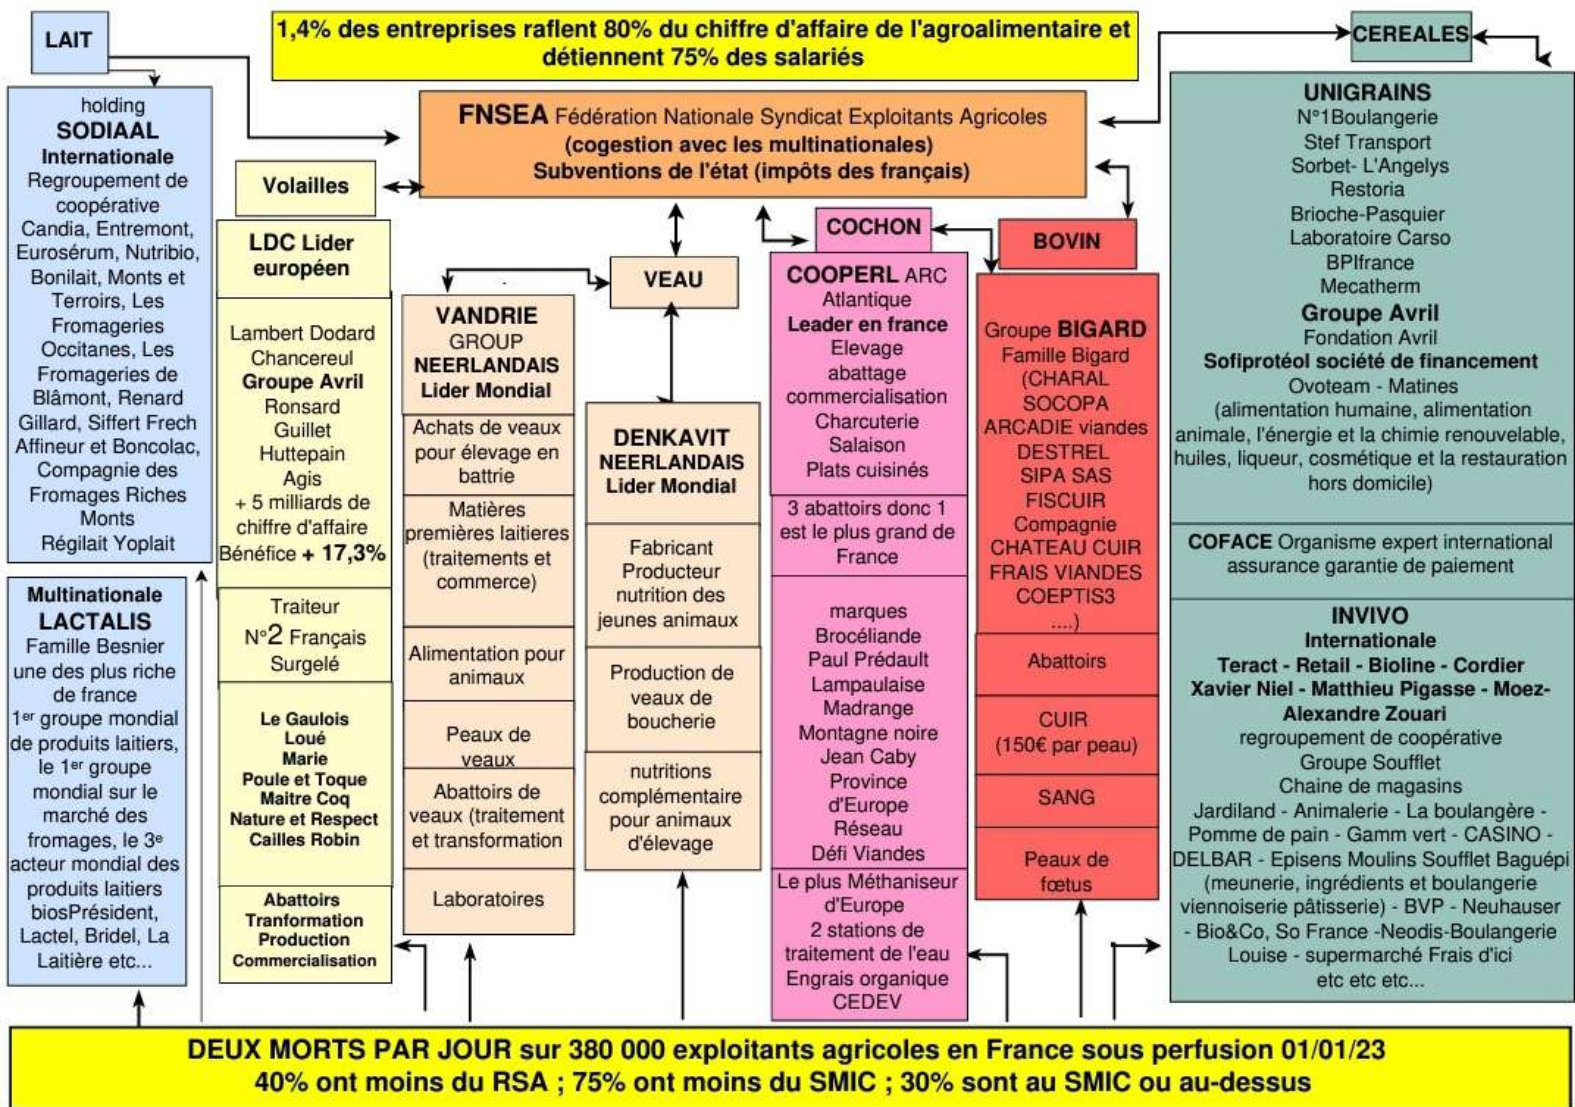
LAIT

1,4% des entreprises raflent 80% du chiffre d'affaire de l'agroalimentaire et détiennent 75% des salariés

CEREALES

holding
SODIAAL
Internationale
Regroupement de coopérative
Candia, Entremont, Eurosérum, Nutribio, Bonilait, Monts et Terroirs, Les Fromageries Occitanes, Les Fromageries de Blâmont, Renard Gillard, Siffert Frech Affineur et Boncolac, Compagnie des Fromages Riches Monts
Régilait Yoplait

Multinationale
LACTALIS
Famille Besnier une des plus riche de france
1er groupe mondial de produits laitiers, le 1er groupe mondial sur le marché des fromages, le 3e acteur mondial des produits laitiers biosPrésident, Lactel, Bridel, La Laitière etc...

FNSEA Fédération Nationale Syndicat Exploitants Agricoles
(cogestion avec les multinationales)
Subventions de l'état (impôts des français)

Volailles

LDC Lider européen

Lambert Dodard Chancereul
Groupe Avril
Ronsard
Guillet
Huttepain
Agis
+ 5 milliards de chiffre d'affaire
Bénéfice + 17,3%

Traiteur
N°2 Français
Surgelé

Le Gaulois
Loué
Marie
Poule et Toque
Maitre Coq
Nature et Respect
Cailles Robin

Abattoirs
Tranformation
Production
Commercialisation

VEAU

VANDRIE
GROUP
NEERLANDAIS
Lider Mondial

Achats de veaux pour élevage en battrie

Matières premières laitieres (traitements et commerce)

Alimentation pour animaux

Peaux de veaux

Abattoirs de veaux (traitement et transformation

Laboratoires

DENKAVIT
NEERLANDAIS
Lider Mondial

Fabricant
Producteur nutrition des jeunes animaux

Production de veaux de boucherie

nutritions complémentaire pour animaux d'élevage

COCHON

COOPERL ARC Atlantique
Leader en france
Elevage abattage commercialisation
Charcuterie
Salaison
Plats cuisinés

3 abattoirs donc 1 est le plus grand de France

marques
Brocéliande
Paul Prédault
Lampaulaise
Madrange
Montagne noire
Jean Caby
Province d'Europe
Réseau
Défi Viandes

Le plus Méthaniseur d'Europe
2 stations de traitement de l'eau
Engrais organique
CEDEV

BOVIN

Groupe BIGARD
Famille Bigard
(CHARAL
SOCOPA
ARCADIE viandes
DESTREL
SIPA SAS
FISCUIR
Compagnie
CHATEAU CUIR
FRAIS VIANDES
COEPTIS3
....)

Abattoirs

CUIR
(150€ par peau)

SANG

Peaux de fœtus

UNIGRAINS
N°1Boulangerie
Stef Transport
Sorbet- L'Angelys
Restoria
Brioche-Pasquier
Laboratoire Carso
BPIfrance
Mecatherm
Groupe Avril
Fondation Avril
Sofiprotéol société de financement
Ovoteam - Matines
(alimentation humaine, alimentation animale, l'énergie et la chimie renouvelable, huiles, liqueur, cosmétique et la restauration hors domicile)

COFACE Organisme expert international assurance garantie de paiement

INVIVO
Internationale
Teract - Retail - Bioline - Cordier
Xavier Niel - Matthieu Pigasse - Moez-Alexandre Zouari
regroupement de coopérative
Groupe Soufflet
Chaine de magasins
Jardiland - Animalerie - La boulangère - Pomme de pain - Gamm vert - CASINO - DELBAR - Episens Moulins Soufflet Baguépi (meunerie, ingrédients et boulangerie viennoiserie pâtisserie) - BVP - Neuhauser - Bio&Co, So France -Neodis-Boulangerie Louise - supermarché Frais d'ici
etc etc etc...

DEUX MORTS PAR JOUR sur 380 000 exploitants agricoles en France sous perfusion 01/01/23
40% ont moins du RSA ; 75% ont moins du SMIC ; 30% sont au SMIC ou au-dessus